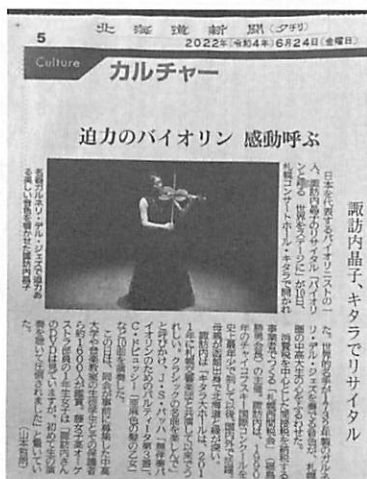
5　北海道新聞（夕刊）　2022年（令和4年）6月24日（金曜日）

Culture　カルチャー

迫力のバイオリン　感動呼ぶ

諏訪内晶子、キタラでリサイタル

名器グァルネリ・デル・ジェスで迫力ある美しい音色を響かせた諏訪内晶子

日本を代表するバイオリニストの一人、諏訪内晶子のリサイタル「バイオリンと共に　世界をステージに」が10日、札幌コンサートホール・キタラで開かれた。世界的な名器1732年製のグァルネリ・デル・ジェスを奏でる諏訪内。札幌圏の聴衆を魅了した。

市民文化財団の地元開催企画で、バイオリンをこよなく愛する...した。国際チャイコフスキー国際コンクールで史上最年少で優勝し、「国際音楽祭」の芸術監督を務める...

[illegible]

この日は、同会が創作した「ハイドン、J・S・バッハ「無伴奏パルティータ第3番」、C・ドビュッシー「亜麻色の髪の乙女」など10曲を演奏した。

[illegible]

（山本）